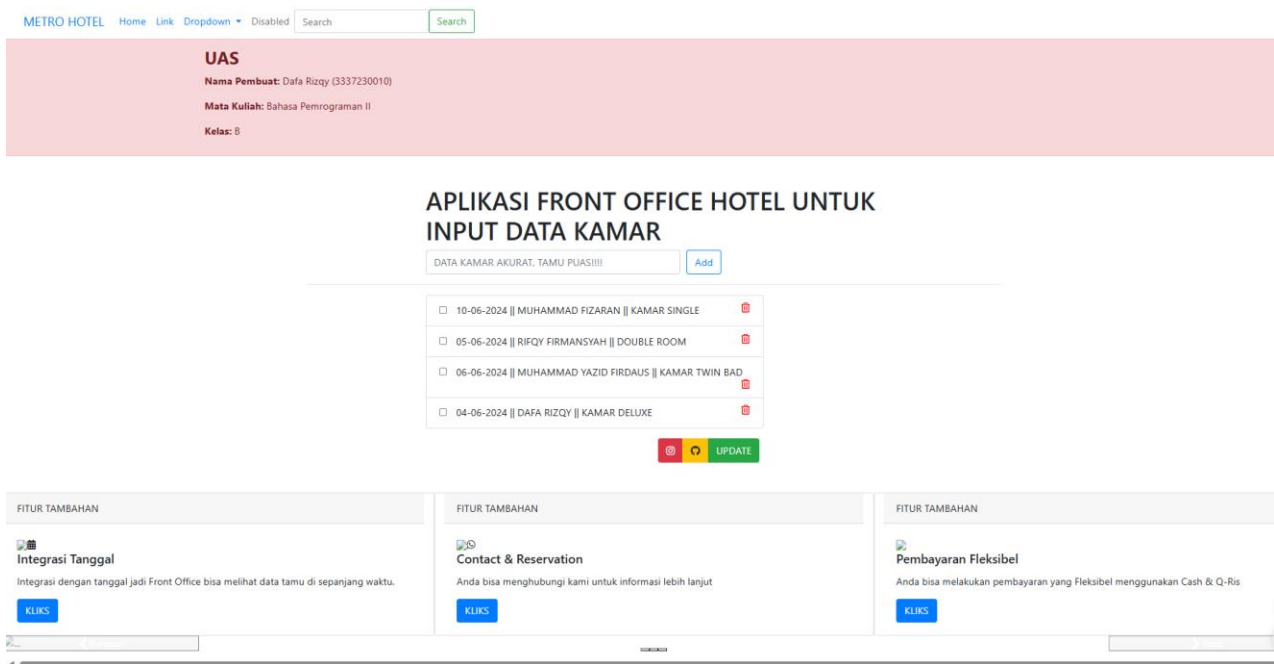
METRO HOTEL Home Link Dropdown ▾ Disabled Search Search

UAS

Nama Pembuat: Dafa Rizqy (3337230010)

Mata Kuliah: Bahasa Pemrograman II

Kelas: B

APLIKASI FRONT OFFICE HOTEL UNTUK INPUT DATA KAMAR

DATA KAMAR AKURAT, TAMU PUAS!!!! Add

10-06-2024 || MUHAMMAD FIZARAN || KAMAR SINGLE

05-06-2024 || RIFQY FIRMANSYAH || DOUBLE ROOM

06-06-2024 || MUHAMMAD YAZID FIRDAUS || KAMAR TWIN BAD

04-06-2024 || DAFA RIZQY || KAMAR DELUXE

UPDATE

FITUR TAMBAHAN

Integrasi Tanggal

Integrasi dengan tanggal jadi Front Office bisa melihat data tamu di sepanjang waktu.

KLIKS

FITUR TAMBAHAN

Contact & Reservation

Anda bisa menghubungi kami untuk informasi lebih lanjut

KLIKS

FITUR TAMBAHAN

Pembayaran Fleksibel

Anda bisa melakukan pembayaran yang Fleksibel menggunakan Cash & Q-Ris

KLIKS